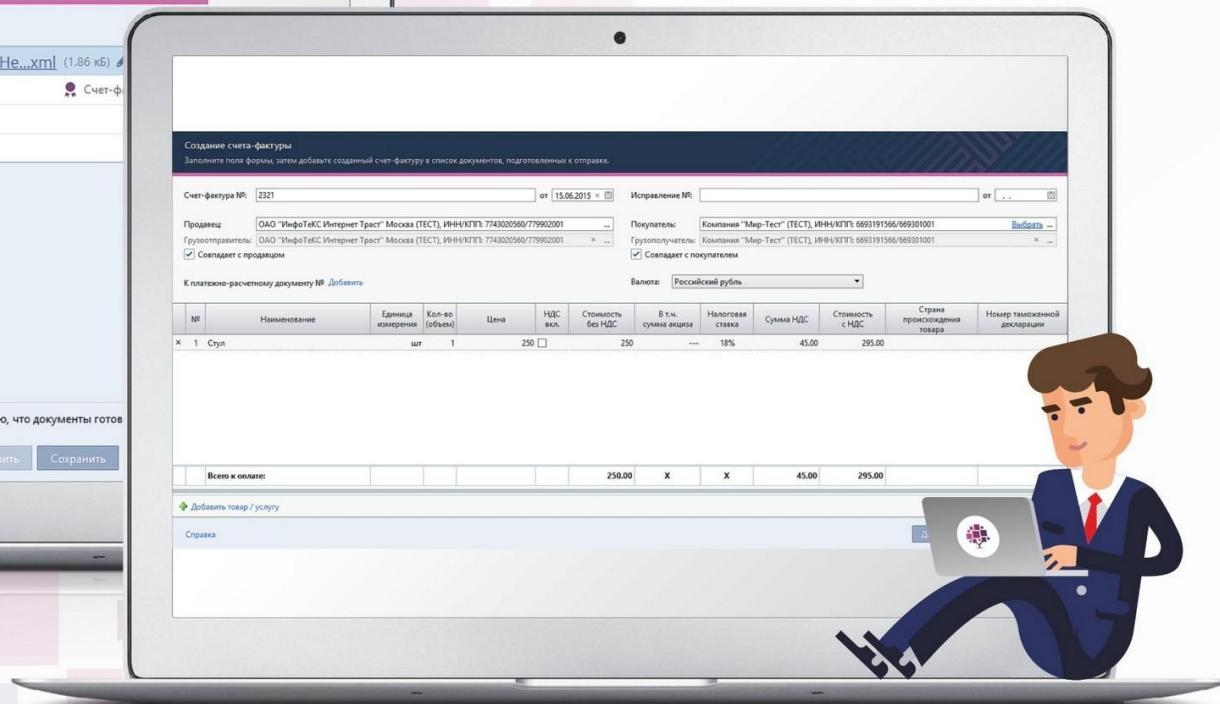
He...xml (1.86 кБ)

Счет-ф

о, что документы готов

Сохранить

Создание счета-фактуры

Заполните поля формы, затем добавьте созданный счет-фактуру в список документов, подготовленных к отправке.

Счет-фактура №: 2321 от 15.06.2015

Исправление №: от

Продавец: ОАО "ИнфоТеКС Интернет Траст" Москва (ТЕСТ), ИНН/КПП: 7743020560/779902001

Грузоотправитель: ОАО "ИнфоТеКС Интернет Траст" Москва (ТЕСТ), ИНН/КПП: 7743020560/779902001

Совпадает с продавцом

Покупатель: Компания "Мир-Тест" (ТЕСТ), ИНН/КПП: 6693191566/669301001 Выбрать

Грузополучатель: Компания "Мир-Тест" (ТЕСТ), ИНН/КПП: 6693191566/669301001

Совпадает с покупателем

К платежно-расчетному документу № Добавить

Валюта: Российский рубль

| | № | Наименование | Единица измерения | Кол-во (объем) | Цена | НДС вкл. | Стоимость без НДС | В т.ч. сумма акциза | Налоговая ставка | Сумма НДС | Стоимость с НДС | Страна происхождения товара | Номер таможенной декларации |
|---|---|---|---|---|---|---|---|---|---|---|---|---|---|
| × | 1 | Стул | шт | 1 | 250 | | 250 | --- | 18% | 45.00 | 295.00 | | |
| | | Всего к оплате: | | | | | 250.00 | X | X | 45.00 | 295.00 | | |

Добавить товар / услугу

Справка